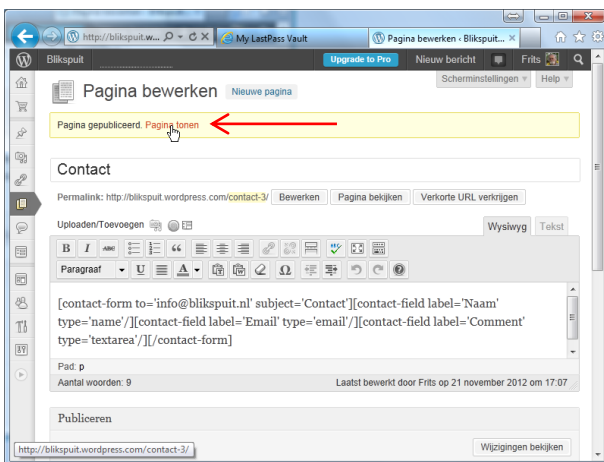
http://blikspuit.w... My LastPass Vault Pagina bewerken ‹ Blikspuit...

Blikspuit Upgrade to Pro Nieuw bericht Frits

Scherminstellingen ▾ Help ▾

Pagina bewerken Nieuwe pagina

Pagina gepubliceerd. Pagina tonen

Contact

Permalink: http://blikspuit.wordpress.com/contact-3/ Bewerken Pagina bekijken Verkorte URL verkrijgen

Uploaden/Toevoegen

Wysiwyg Tekst

Paragraaf

[contact-form to='info@blikspuit.nl' subject='Contact'][contact-field label='Naam' type='name'/][contact-field label='Email' type='email'/][contact-field label='Comment' type='textarea'/][/contact-form]

Pad: p

Aantal woorden: 9

Laatst bewerkt door Frits op 21 november 2012 om 17:07

Publiceren

http://blikspuit.wordpress.com/contact-3/

Wijzigingen bekijken